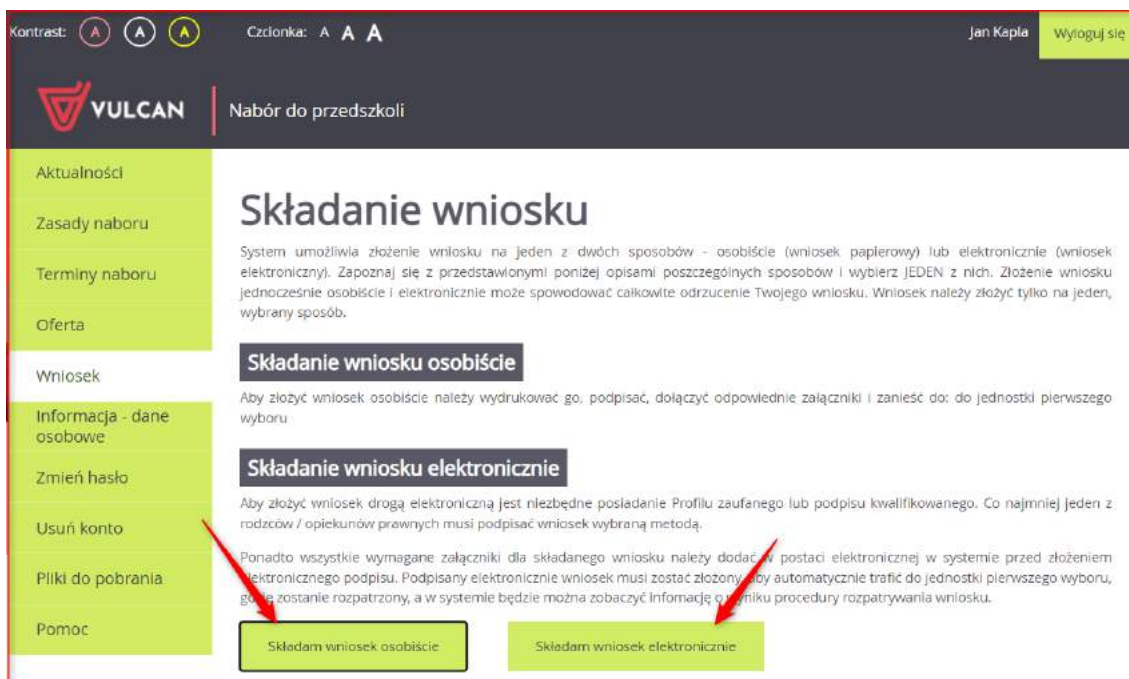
Kontrast: A A A Czcionka: A A A Jan Kapla Wyloguj się

VULCAN Nabór do przedszkoli

Aktualności
Zasady naboru
Terminy naboru
Oferta
Wniosek
Informacja - dane osobowe
Zmień hasło
Usuń konto
Pliki do pobrania
Pomoc

Składanie wniosku

System umożliwia złożenie wniosku na jeden z dwóch sposobów - osobiście (wniosek papierowy) lub elektronicznie (wniosek elektroniczny). Zapoznaj się z przedstawionymi poniżej opisami poszczególnych sposobów i wybierz JEDEN z nich. Złożenie wniosku jednocześnie osobiście i elektronicznie może spowodować całkowite odrzucenie Twojego wniosku. Wniosek należy złożyć tylko na jeden, wybrany sposób.

Składanie wniosku osobiście

Aby złożyć wniosek osobiście należy wydrukować go, podpisać, dołączyć odpowiednie załączniki i zanieść do: do jednostki pierwszego wyboru

Składanie wniosku elektronicznie

Aby złożyć wniosek drogą elektroniczną jest niezbędne posiadanie Profilu zaufanego lub podpisu kwalifikowanego. Co najmniej jeden z rodziców / opiekunów prawnych musi podpisać wniosek wybraną metodą.

Ponadto wszystkie wymagane załączniki dla składanego wniosku należy dodać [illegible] postaci elektronicznej w systemie przed złożeniem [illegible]lektronicznego podpisu. Podpisany elektronicznie wniosek musi zostać złożony, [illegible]by automatycznie trafić do jednostki pierwszego wyboru, g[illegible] zostanie rozpatrzony, a w systemie będzie można zobaczyć infomację o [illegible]niku procedury rozpatrywania wniosku.

Składam wniosek osobiście
Składam wniosek elektronicznie